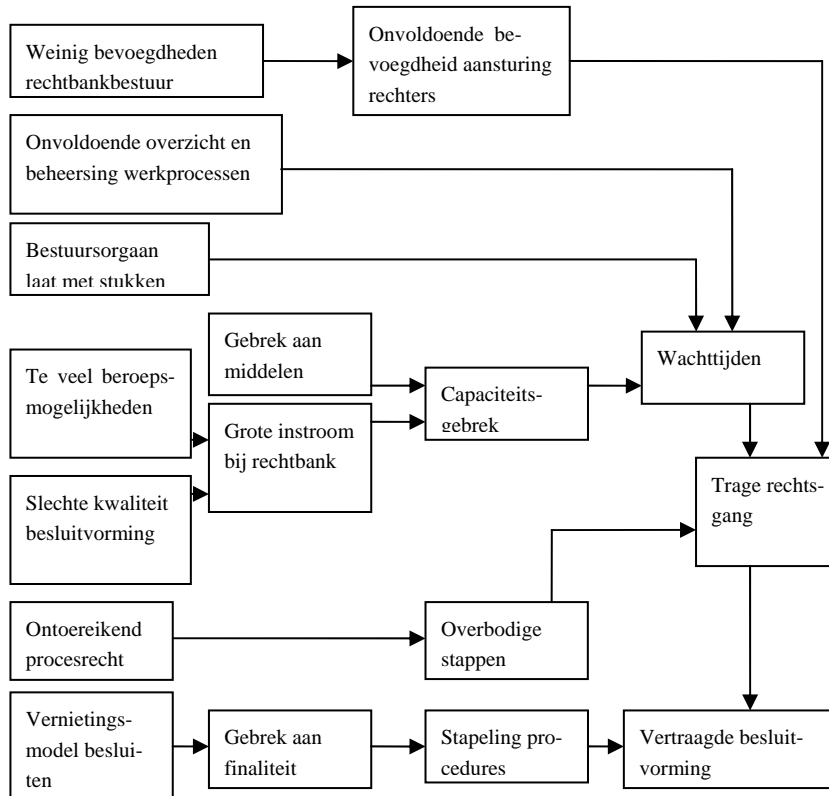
Weinig bevoegdheden rechtbankbestuur

Onvoldoende bevoegdheid aansturing rechters

Onvoldoende overzicht en beheersing werkprocessen

Bestuursorgaan laat met stukken

Gebrek aan middelen

Te veel beroepsmogelijkheden

Grote instroom bij rechtbank

Capaciteitsgebrek

Wachttijden

Slechte kwaliteit besluitvorming

Trage rechtsgang

Ontoereikend procesrecht

Overbodige stappen

Vernietingsmodel besluiten

Gebrek aan finaliteit

Stapeling procedures

Vertraagde besluitvorming